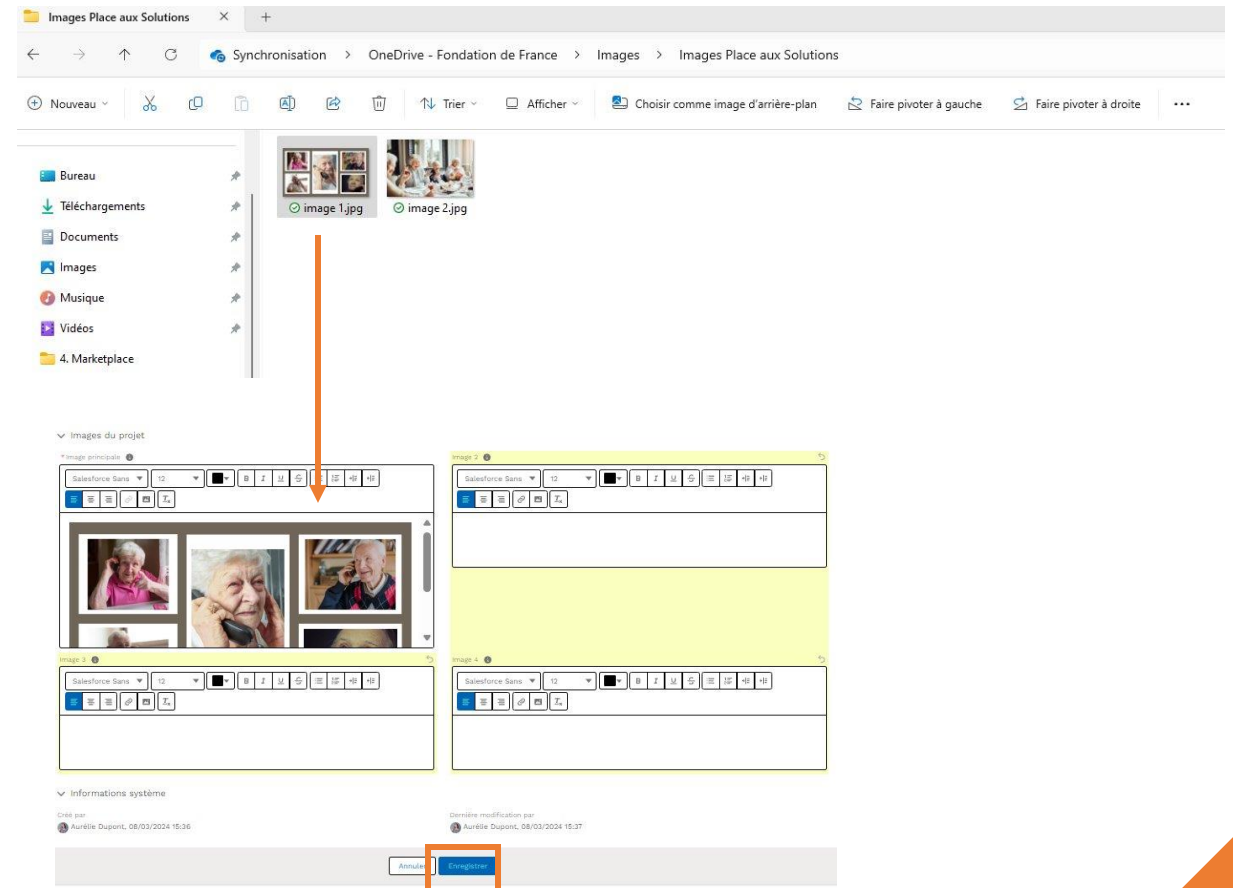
Images Place aux Solutions ×  +

Synchronisation > OneDrive - Fondation de France > Images > Images Place aux Solutions

Nouveau   Trier   Afficher   Choisir comme image d'arrière-plan   Faire pivoter à gauche   Faire pivoter à droite   ...

Bureau
Téléchargements
Documents
Images
Musique
Vidéos
4. Marketplace

image 1.jpg
image 2.jpg

Images du projet
*Image principale
Salesforce Sans 12 B I U S
Image 2
Salesforce Sans 12 B I U S
Image 3
Salesforce Sans 12 B I U S
Image 4
Salesforce Sans 12 B I U S

Informations système
Créé par
Aurélie Dupont, 08/03/2024 15:36
Dernière modification par
Aurélie Dupont, 08/03/2024 15:37

Annuler Enregistrer